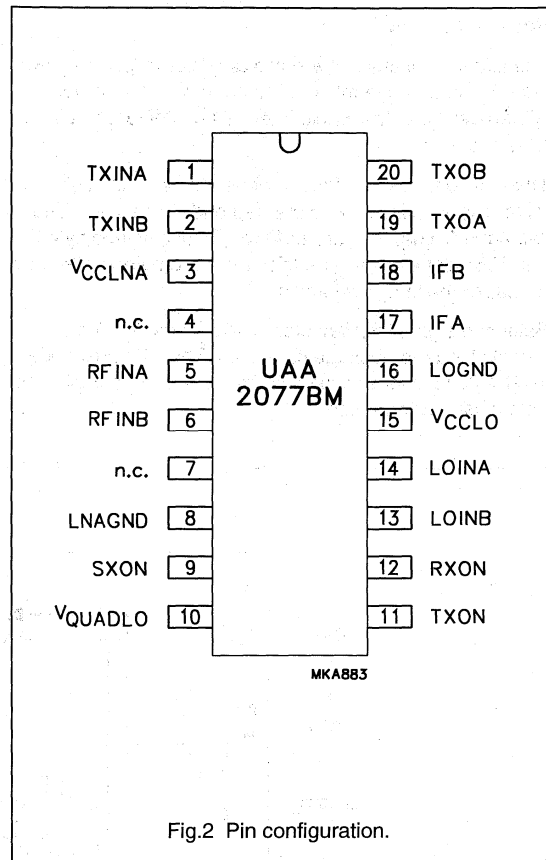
TXINA 1
TXINB 2
$V_{CCLNA}$ 3
n.c. 4
RFINA 5
RFINB 6
n.c. 7
LNAGND 8
SXON 9
$V_{QUADLO}$ 10

UAA
2077BM

20 TXOB
19 TXOA
18 IFB
17 IFA
16 LOGND
15 $V_{CCLO}$
14 LOINA
13 LOINB
12 RXON
11 TXON

MKA883

Fig.2 Pin configuration.